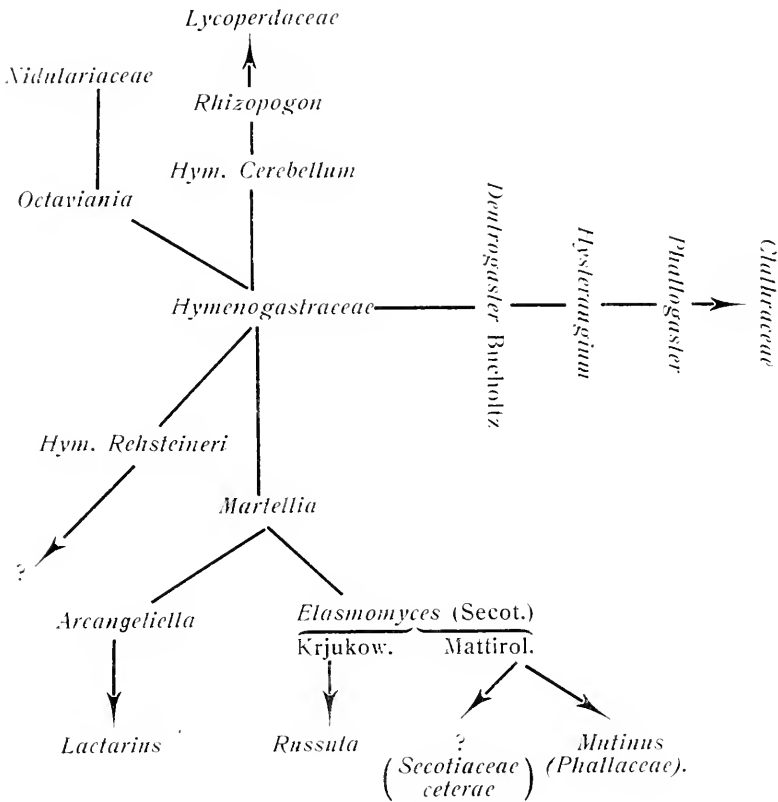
Lycoperdaceae

Nidulariaceae

Rhizopogon

Hym. Cerebellum

Octaviania

Hymenogastraceae

Dendrogaster Bucholtz

Hysterangium

Phallogaster

Clathraceae

Hym. Rehsteineri

?

Martellia

Arcangeliella

Elasmomyces (Secot.)

Krjukow.

Mattirol.

Lactarius

Russula

?

(Secotiaceae ceterae)

Mutinus (Phallaceae).